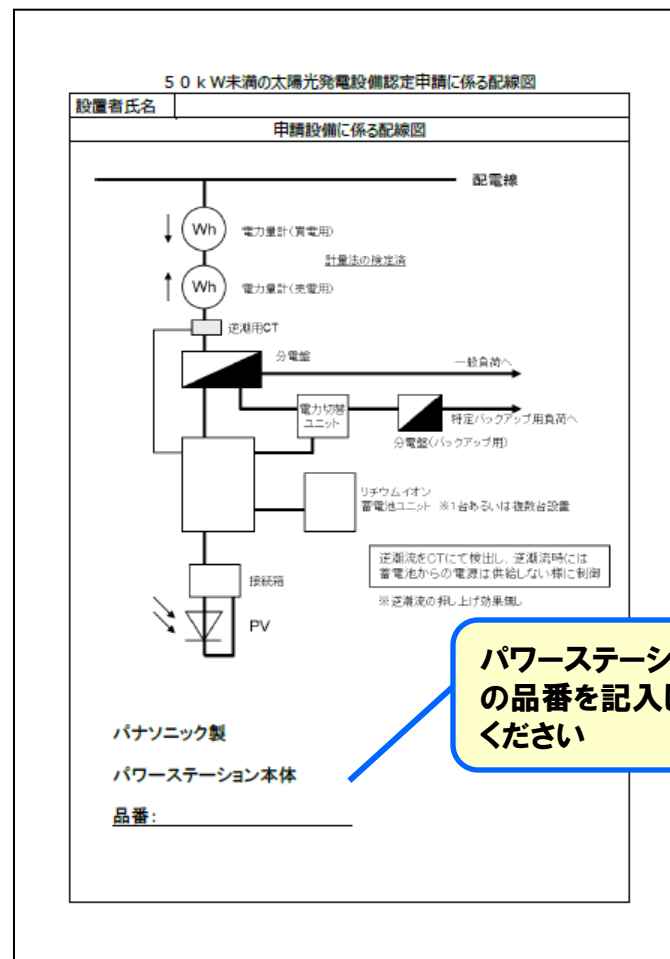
５０ｋＷ未満の太陽光発電設備認定申請に係る配線図

設置者氏名

申請設備に係る配線図

配電線

Wh

電力量計（買電用）

計量法の検定済

Wh

電力量計（売電用）

逆潮用CT

分電盤

一般負荷へ

電力切替ユニット

特定バックアップ用負荷へ

分電盤（バックアップ用）

リチウムイオン蓄電池ユニット　※1台あるいは複数台設置

逆潮流をCTにて検出し、逆潮流時には蓄電池からの電源は供給しない様に制御

※逆潮流の押し上げ効果無し

接続箱

PV

パワーステーシ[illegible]の品番を記入し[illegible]ください

パナソニック製

パワーステーション本体

品番：